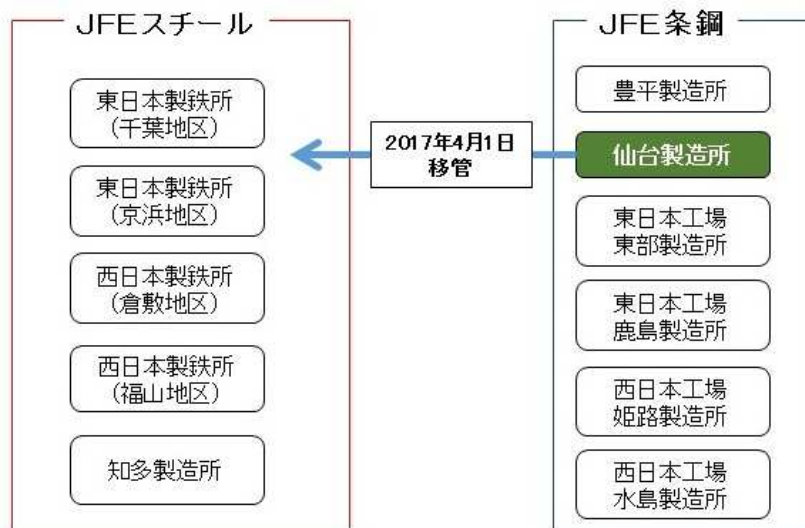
JFEスチール

東日本製鉄所
（千葉地区）

東日本製鉄所
（京浜地区）

西日本製鉄所
（倉敷地区）

西日本製鉄所
（福山地区）

知多製造所

2017年4月1日
移管

JFE条鋼

豊平製造所

仙台製造所

東日本工場
東部製造所

東日本工場
鹿島製造所

西日本工場
姫路製造所

西日本工場
水島製造所